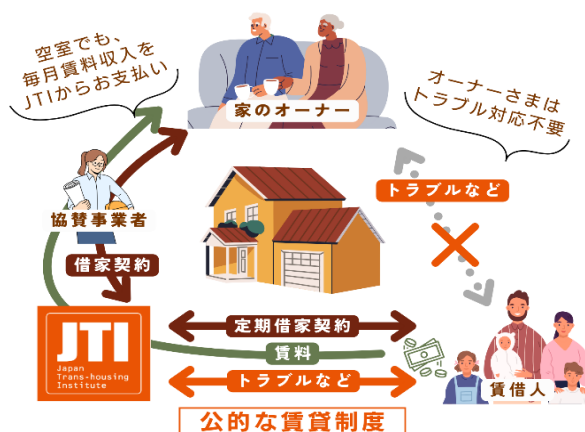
空室でも、
毎月賃料収入を
JTIからお支払い

家のオーナー

オーナーさまは
トラブル対応不要

トラブルなど

協賛事業者

借家契約

JTI
Japan
Trans-housing
Institute

定期借家契約

賃料

トラブルなど

賃借人

公的な賃貸制度